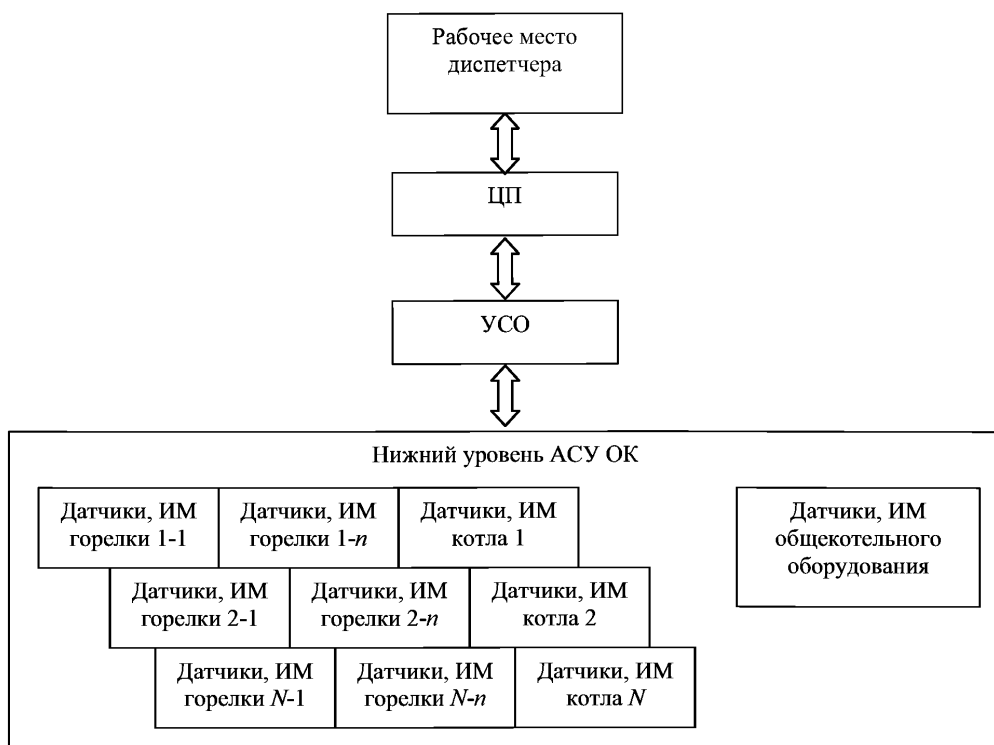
Рабочее место диспетчера

ЦП

УСО

Нижний уровень АСУ ОК

Датчики, ИМ горелки 1-1

Датчики, ИМ горелки 1-$n$

Датчики, ИМ котла 1

Датчики, ИМ общекотельного оборудования

Датчики, ИМ горелки 2-1

Датчики, ИМ горелки 2-$n$

Датчики, ИМ котла 2

Датчики, ИМ горелки $N$-1

Датчики, ИМ горелки $N$-$n$

Датчики, ИМ котла $N$